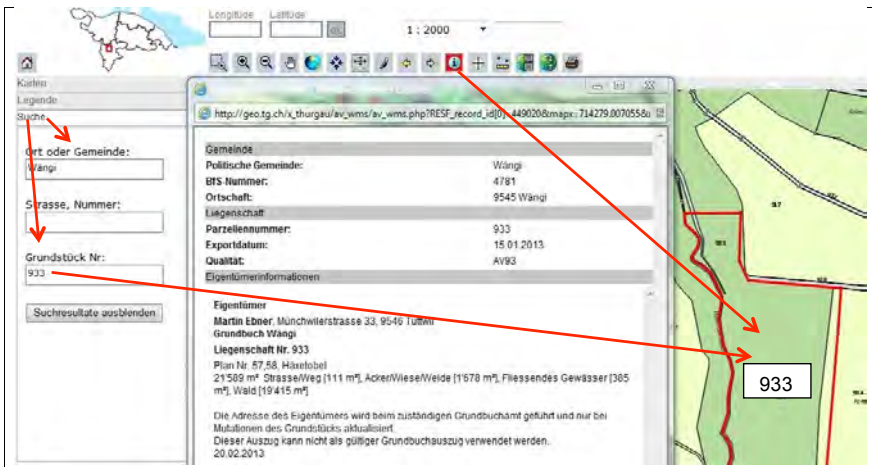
Longitude Latitude OK

1 : 2000

Karten
Legende
Suche

Ort oder Gemeinde:
Wängi

Strasse, Nummer:

Grundstück Nr:
933

Suchresultate ausblenden

http://geo.tg.ch/x_thurgau/av_wms/av_wms.php?RESF_record_id[0]=449020&mapx=714279,0070558&

| Gemeinde | |
|---|---|
| Politische Gemeinde: | Wängi |
| BfS Nummer: | 4781 |
| Ortschaft: | 9545 Wängi |
| Liegenschaft | |
| Parzellennummer: | 933 |
| Exportdatum: | 15.01.2013 |
| Qualität: | AV93 |
| Eigentümerinformationen | |

Eigentümer
Martin Ebner, Münchwilerstrasse 33, 9546 Tuttwil
Grundbuch Wängi

Liegenschaft Nr. 933

Plan Nr. 57,58, Häxetobel
21'589 m², Strasse/Weg [111 m²], Acker/Wiese/Weide [1'678 m²], Fliessendes Gewässer [385 m²], Wald [19'415 m²]

Die Adresse des Eigentümers wird beim zuständigen Grundbuchamt geführt und nur bei Mutationen des Grundstücks aktualisiert.
Dieser Auszug kann nicht als gültiger Grundbuchauszug verwendet werden.
20.02.2013

933